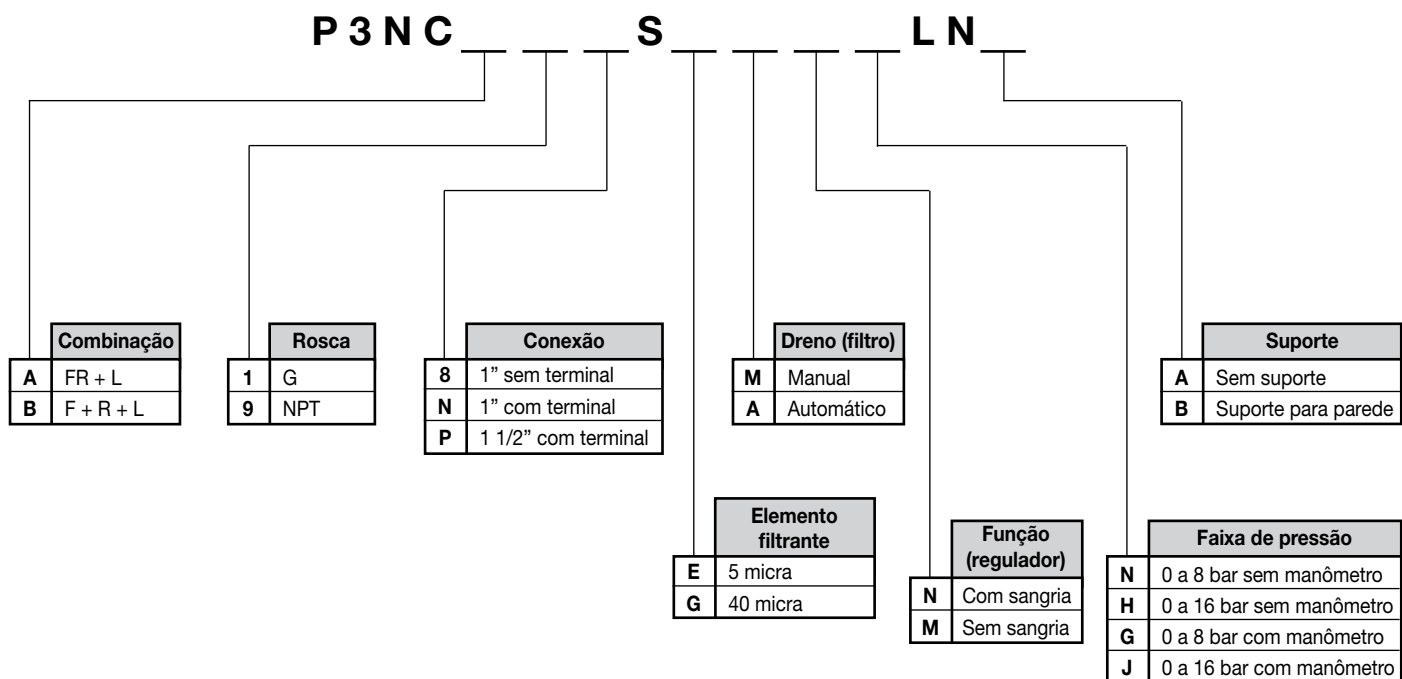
P 3 N C __ __ __ S __ __ __ __ L N __

| | Combinação |
|---|---|
| **A** | FR + L |
| **B** | F + R + L |

| | Rosca |
|---|---|
| **1** | G |
| **9** | NPT |

| | Conexão |
|---|---|
| **8** | 1” sem terminal |
| **N** | 1” com terminal |
| **P** | 1 1/2” com terminal |

| | Dreno (filtro) |
|---|---|
| **M** | Manual |
| **A** | Automático |

| | Suporte |
|---|---|
| **A** | Sem suporte |
| **B** | Suporte para parede |

| | Elemento filtrante |
|---|---|
| **E** | 5 micra |
| **G** | 40 micra |

| | Função (regulador) |
|---|---|
| **N** | Com sangria |
| **M** | Sem sangria |

| | Faixa de pressão |
|---|---|
| **N** | 0 a 8 bar sem manômetro |
| **H** | 0 a 16 bar sem manômetro |
| **G** | 0 a 8 bar com manômetro |
| **J** | 0 a 16 bar com manômetro |